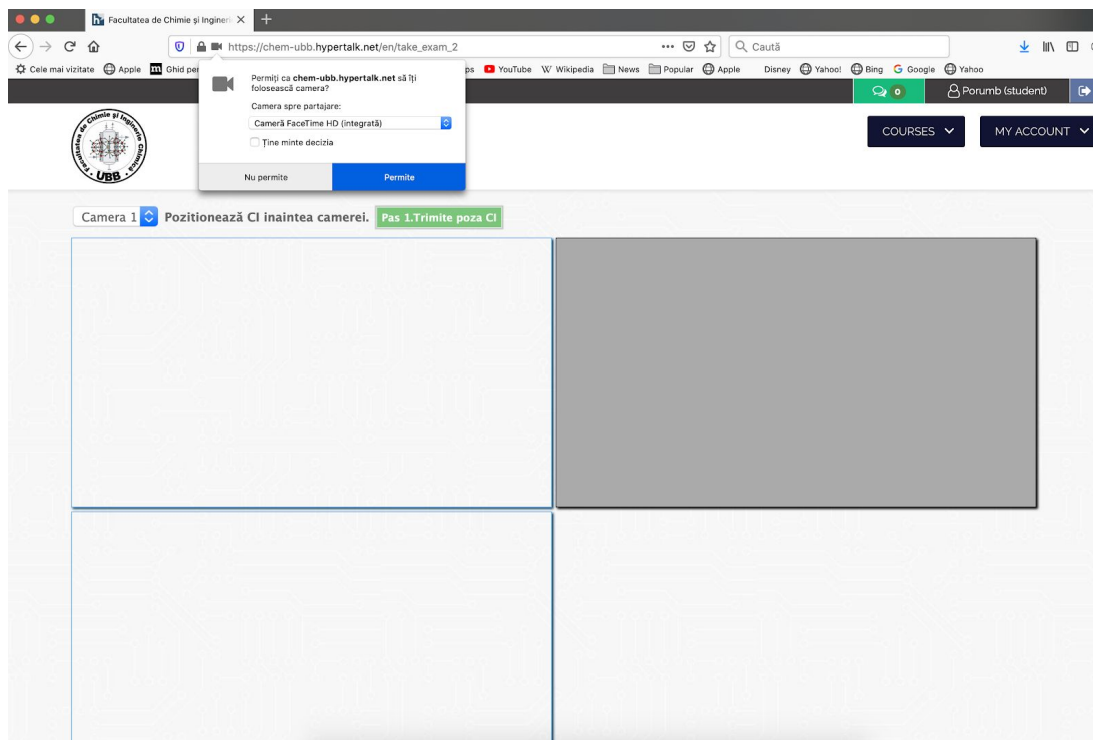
Facultatea de Chimie și Ingineri

https://chem-ubb.hypertalk.net/en/take_exam_2

Caută

Cele mai vizitate Apple Ghid pe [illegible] ps YouTube Wikipedia News Popular Apple Disney Yahoo! Bing Google Yahoo

Permiți ca **chem-ubb.hypertalk.net** să îți folosească camera?

Camera spre partajare:

Cameră FaceTime HD (integrată)

Ține minte decizia

Nu permite

Permite

0

Porumb (student)

Facultatea de Chimie și Inginerie Chimică UBB

COURSES

MY ACCOUNT

Camera 1 Pozitionează CI inaintea camerei. Pas 1.Trimite poza CI